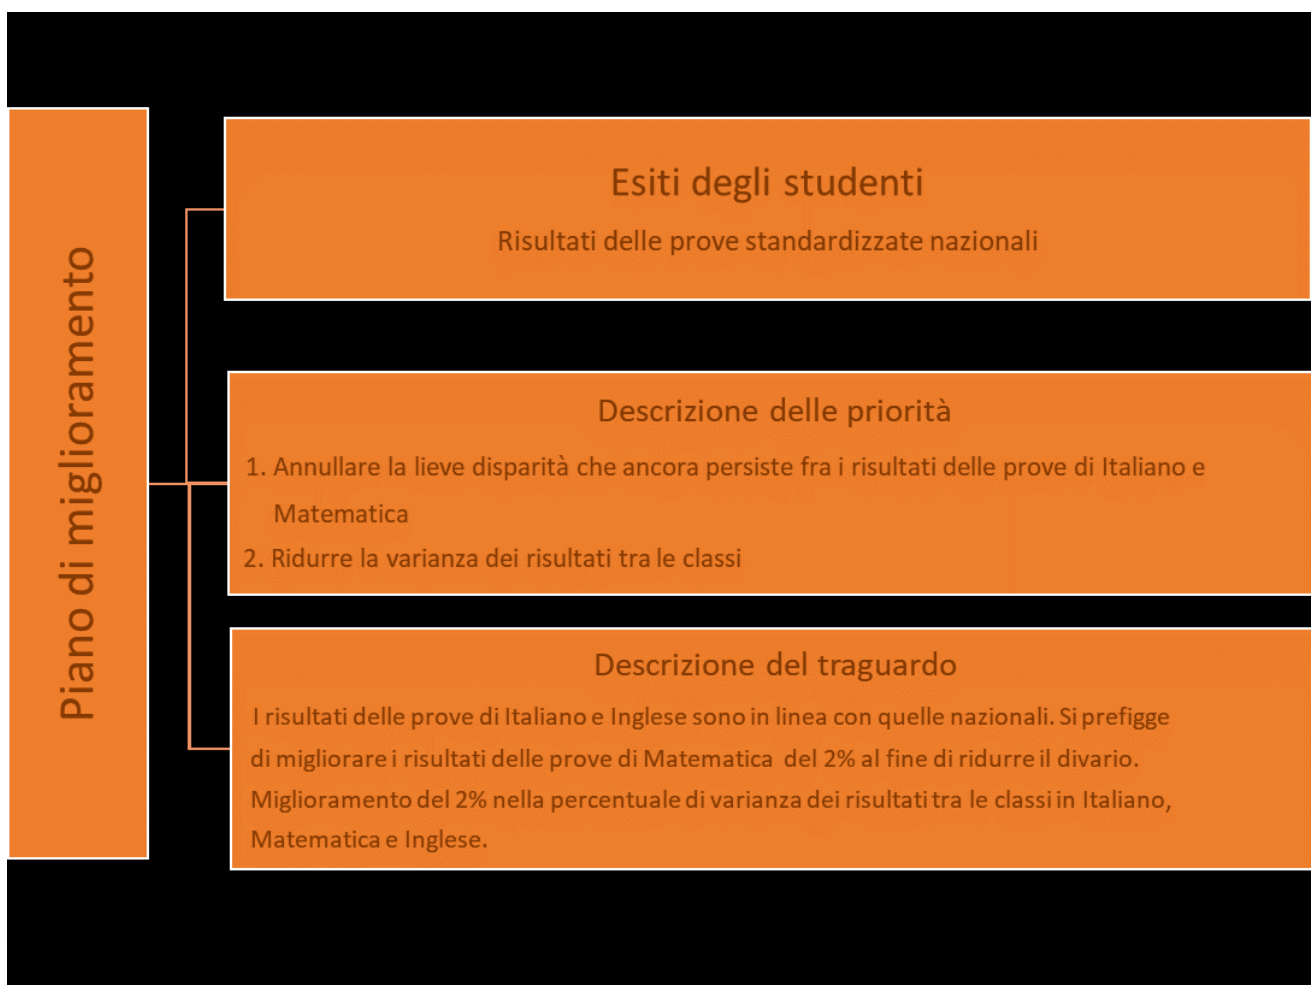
Piano di miglioramento

Esiti degli studenti

Risultati delle prove standardizzate nazionali

Descrizione delle priorità

1. Annullare la lieve disparità che ancora persiste fra i risultati delle prove di Italiano e Matematica

2. Ridurre la varianza dei risultati tra le classi

Descrizione del traguardo

I risultati delle prove di Italiano e Inglese sono in linea con quelle nazionali. Si prefigge di migliorare i risultati delle prove di Matematica del 2% al fine di ridurre il divario. Miglioramento del 2% nella percentuale di varianza dei risultati tra le classi in Italiano, Matematica e Inglese.